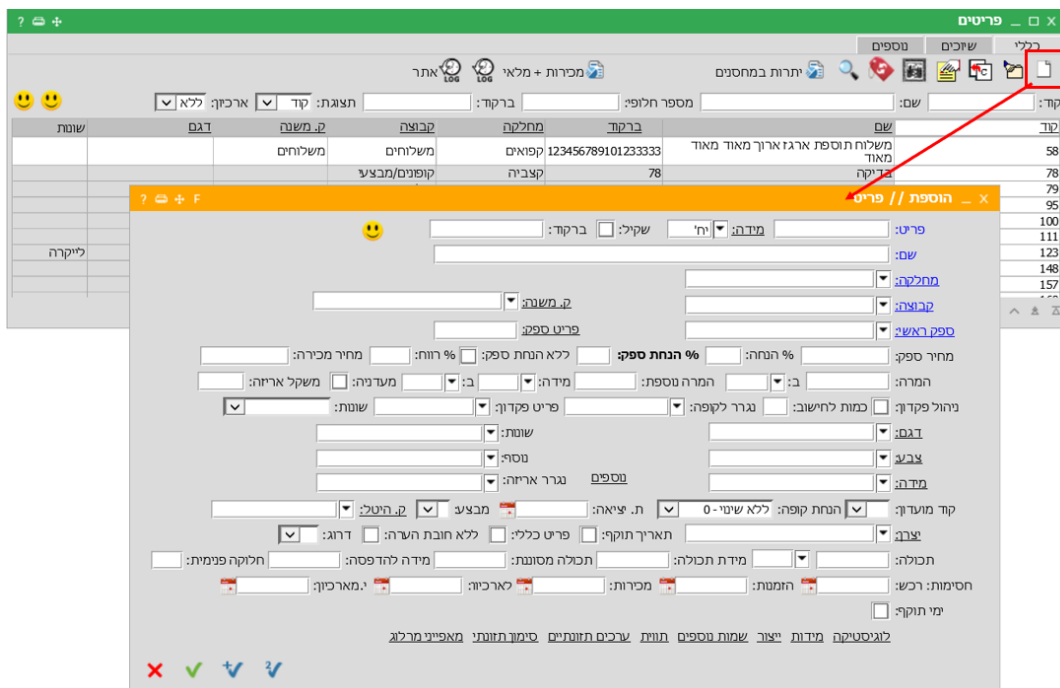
פריטים

כללי | שיוכים | נוספים

יתרות במחסנים | מכירות + מלאי | אתר

קוד: | שם: | מספר חלופי: | ברקוד: | תצוגה: קוד | ארכיון: ללא

| קוד | שם | ברקוד | מחלקה | קבוצה | ק. משנה | דגם | שונות |
|---|---|---|---|---|---|---|---|
| 58 | משלוח תוספת ארגז ארוך מאוד מאוד מאוד | 12345678910123333 | קפואים | משלוחים | משלוחים | | |
| 78 | בדיקה | 78 | קצביה | קופונים/מבצע | | | |
| 79 | | | | | | | |
| 95 | | | | | | | |
| 100 | | | | | | | |
| 111 | | | | | | | לייקרה |
| 123 | | | | | | | |
| 148 | | | | | | | |
| 157 | | | | | | | |

הוספת // פריט

פריט: | מידה: יח' | שקיל: | ברקוד:
שם:
מחלקה:
קבוצה: | ק. משנה:
ספק ראשי: | פריט ספק:
מחיר ספק: | % הנחה: | % הנחת ספק: | ללא הנחת ספק: | % רווח: | מחיר מכירה:
המרה: | ב: | המרה נוספת: | מידה: | ב: | מעדניה: | משקל אריזה:
ניהול פקדון: | כמות לחישוב: | נגרר לקופה: | פריט פקדון: | שונות:
דגם: | שונות:
צבע: | נוסף:
מידה: | נוספים | נגרר אריזה:
קוד מועדון: | הנחת קופה: ללא שינוי - 0 | ת. יציאה: | מבצע: | ק. היטל:
יצרן: | תאריך תוקף: | פריט כללי: | ללא חובת הערה: | דרוג:
תכולה: | מידת תכולה: | תכולה מסוננת: | מידה להדפסה: | חלוקה פנימית:
חסימות: רכש: | הזמנות: | מכירות: | לארכיון: | י.מארכיון:
ימי תוקף:

לוגיסטיקה | מידות | יצור | שמות נוספים | תוויות | ערכים תזונתיים | סימון תזונתי | מאפייני מרלוג